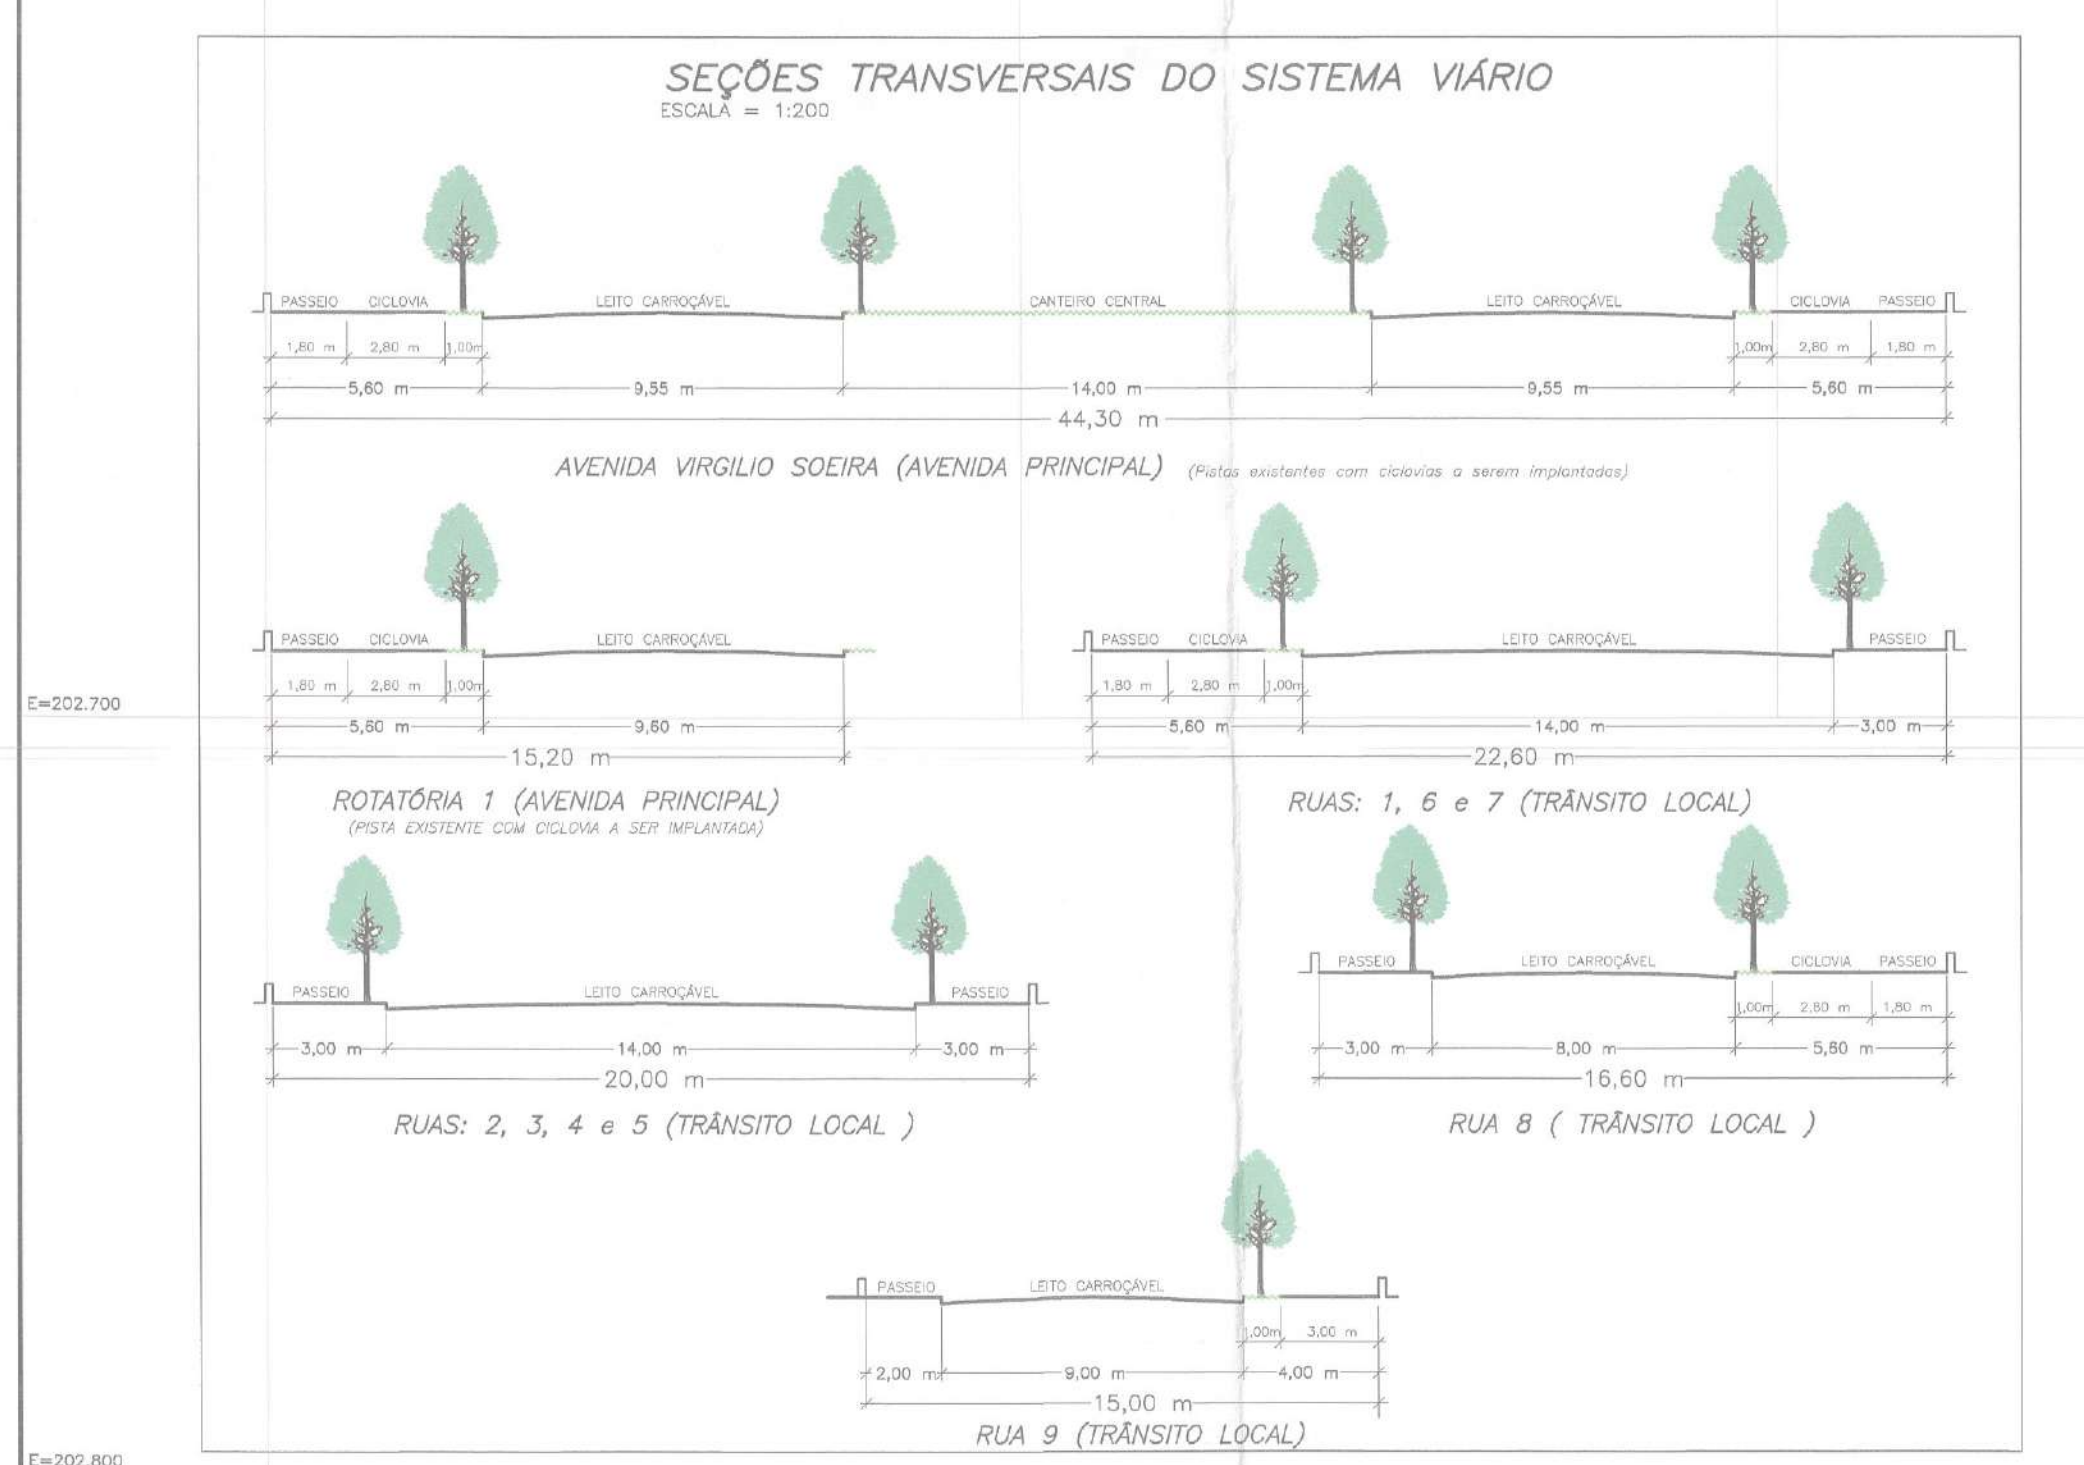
SEÇÕES TRANSVERSAIS DO SISTEMA VIÁRIO
ESCALA = 1:200

PASSEIO CICLOVIA LEITO CARROÇÁVEL CANTEIRO CENTRAL LEITO CARROÇÁVEL CICLOVIA PASSEIO

1,80 m 2,80 m 1,00m 1,00m 2,80 m 1,80 m

5,60 m 9,55 m 14,00 m 9,55 m 5,60 m

44,30 m

AVENIDA VIRGILIO SOEIRA (AVENIDA PRINCIPAL) (Pistas existentes com ciclovias a serem implantadas)

PASSEIO CICLOVIA LEITO CARROÇÁVEL

1,80 m 2,80 m 1,00m

5,60 m 9,60 m

15,20 m

ROTATÓRIA 1 (AVENIDA PRINCIPAL)
(PISTA EXISTENTE COM CICLOVIA A SER IMPLANTADA)

PASSEIO CICLOVIA LEITO CARROÇÁVEL PASSEIO

1,80 m 2,80 m 1,00m

5,60 m 14,00 m 3,00 m

22,60 m

RUAS: 1, 6 e 7 (TRÂNSITO LOCAL)

E=202.700

PASSEIO LEITO CARROÇÁVEL PASSEIO

3,00 m 14,00 m 3,00 m

20,00 m

RUAS: 2, 3, 4 e 5 (TRÂNSITO LOCAL )

PASSEIO LEITO CARROÇÁVEL CICLOVIA PASSEIO

1,00m 2,80 m 1,80 m

3,00 m 8,00 m 5,60 m

16,60 m

RUA 8 ( TRÂNSITO LOCAL )

PASSEIO LEITO CARROÇÁVEL

1,00m 3,00 m

2,00 m 9,00 m 4,00 m

15,00 m

RUA 9 (TRÂNSITO LOCAL)

E=202.800